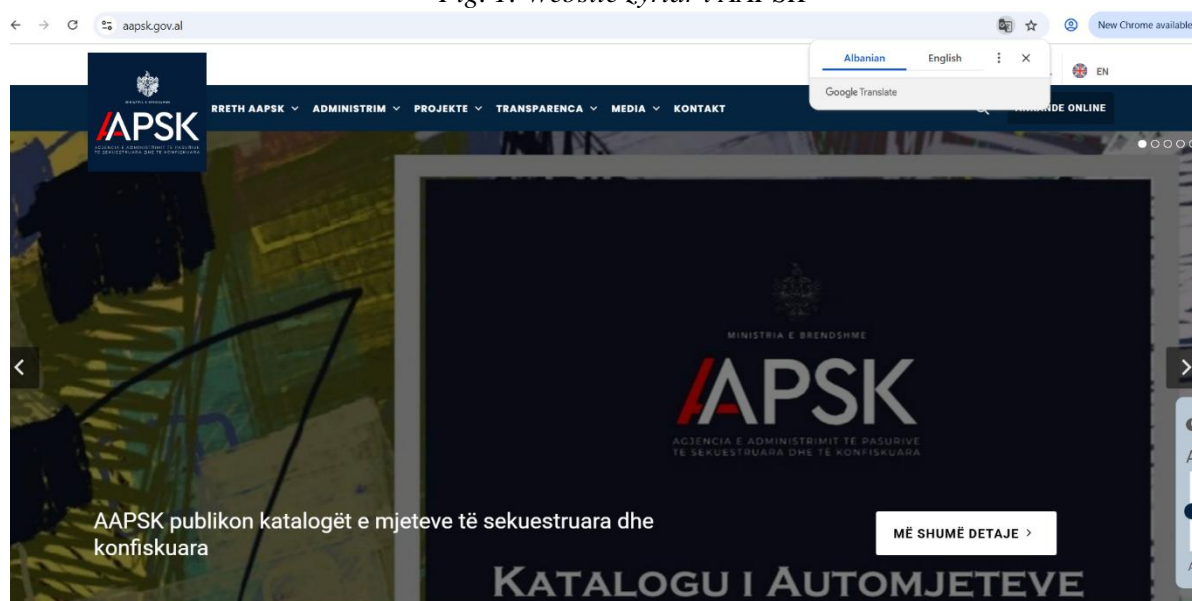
Fig. 1. Website kryesor i AAPSK

aapsk.gov.al

New Chrome available

Albanian English

Google Translate

EN

MINISTRIA E BRENDSHME

AAPSK

AGJENCIA E ADMINISTRIMIT TE PASURIVE TE SEKUESTRUARA DHE TE KONFISKUARA

RRETH AAPSK ADMINISTRIM PROJEKTE TRANSPARENCA MEDIA KONTAKT

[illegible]DE ONLINE

MINISTRIA E BRENDSHME

AAPSK

AGJENCIA E ADMINISTRIMIT TE PASURIVE TE SEKUESTRUARA DHE TE KONFISKUARA

AAPSK publikon katalogët e mjeteve të sekuestruara dhe konfiskuara

MË SHUMË DETAJE >

KATALOGU I AUTOMJETEVE